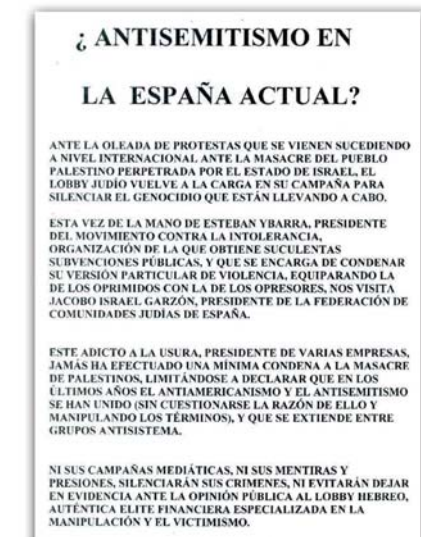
¿ ANTISEMITISMO EN

LA ESPAÑA ACTUAL?

ANTE LA OLEADA DE PROTESTAS QUE SE VIENEN SUCEDIENDO A NIVEL INTERNACIONAL ANTE LA MASACRE DEL PUEBLO PALESTINO PERPETRADA POR EL ESTADO DE ISRAEL, EL LOBBY JUDÍO VUELVE A LA CARGA EN SU CAMPAÑA PARA SILENCIAR EL GENOCIDIO QUE ESTÁN LLEVANDO A CABO.

ESTA VEZ DE LA MANO DE ESTEBAN YBARRA, PRESIDENTE DEL MOVIMIENTO CONTRA LA INTOLERANCIA, ORGANIZACIÓN DE LA QUE OBTIENE SUCULENTAS SUBVENCIONES PÚBLICAS, Y QUE SE ENCARGA DE CONDENAR SU VERSIÓN PARTICULAR DE VIOLENCIA, EQUIPARANDO LA DE LOS OPRIMIDOS CON LA DE LOS OPRESORES, NOS VISITA JACOBO ISRAEL GARZÓN, PRESIDENTE DE LA FEDERACIÓN DE COMUNIDADES JUDÍAS DE ESPAÑA.

ESTE ADICTO A LA USURA, PRESIDENTE DE VARIAS EMPRESAS, JAMÁS HA EFECTUADO UNA MÍNIMA CONDENA A LA MASACRE DE PALESTINOS, LIMITÁNDOSE A DECLARAR QUE EN LOS ÚLTIMOS AÑOS EL ANTIAMERICANISMO Y EL ANTISEMITISMO SE HAN UNIDO (SIN CUESTIONARSE LA RAZÓN DE ELLO Y MANIPULANDO LOS TÉRMINOS), Y QUE SE EXTIENDE ENTRE GRUPOS ANTISISTEMA.

NI SUS CAMPAÑAS MEDIÁTICAS, NI SUS MENTIRAS Y PRESIONES, SILENCIARÁN SUS CRIMENES, NI EVITARÁN DEJAR EN EVIDENCIA ANTE LA OPINIÓN PÚBLICA AL LOBBY HEBREO, AUTÉNTICA ELITE FINANCIERA ESPECIALIZADA EN LA MANIPULACIÓN Y EL VICTIMISMO.